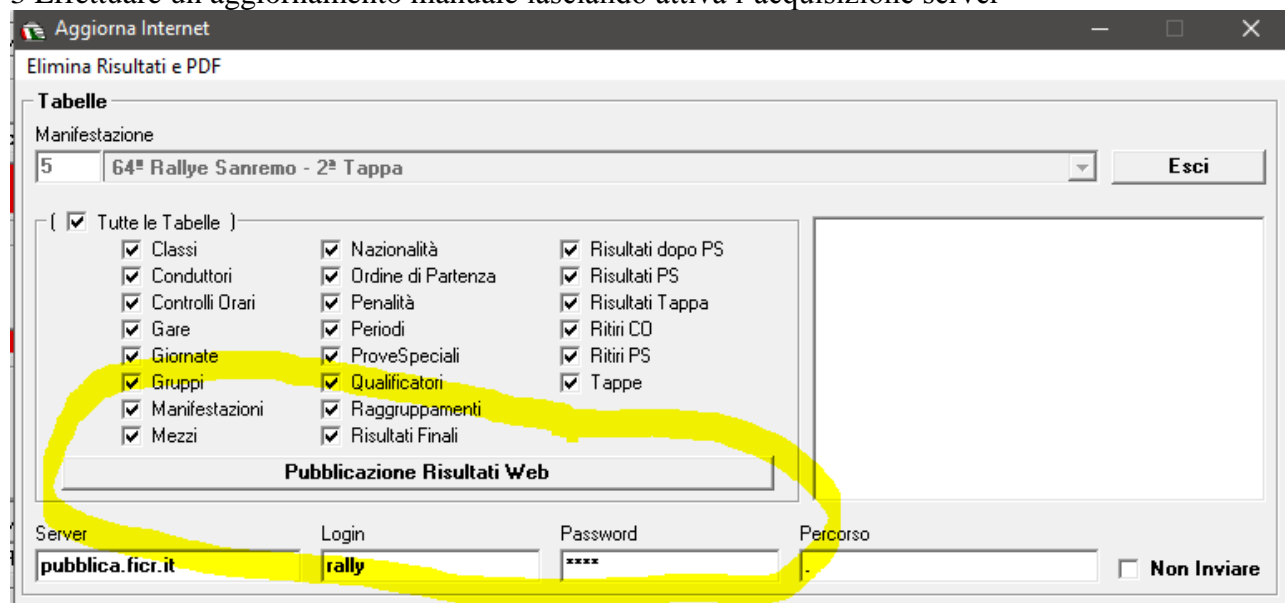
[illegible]

Aggiorna Internet

Elimina Risultati e PDF

Tabelle

Manifestazione

5 64ª Rallye Sanremo - 2ª Tappa

Esci

Tutte le Tabelle

Classi
Conduttori
Controlli Orari
Gare
Giornate
Gruppi
Manifestazioni
Mezzi

Nazionalità
Ordine di Partenza
Penalità
Periodi
ProveSpeciali
Qualificatori
Raggruppamenti
Risultati Finali

Risultati dopo PS
Risultati PS
Risultati Tappa
Ritiri CO
Ritiri PS
Tappe

Pubblicazione Risultati Web

Server
pubblica.ficr.it

Login
rally

Password
****

Percorso
.

Non Inviare